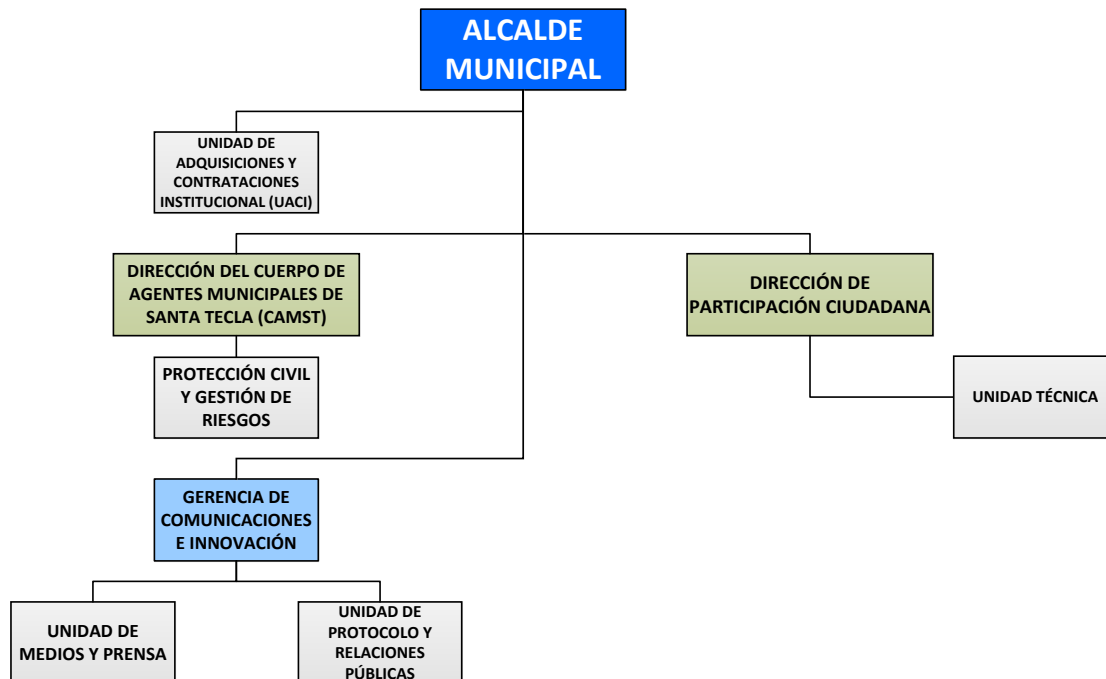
ALCALDE MUNICIPAL

UNIDAD DE ADQUISICIONES Y CONTRATACIONES INSTITUCIONAL (UACI)

DIRECCIÓN DEL CUERPO DE AGENTES MUNICIPALES DE SANTA TECLA (CAMST)

PROTECCIÓN CIVIL Y GESTIÓN DE RIESGOS

DIRECCIÓN DE PARTICIPACIÓN CIUDADANA

UNIDAD TÉCNICA

GERENCIA DE COMUNICACIONES E INNOVACIÓN

UNIDAD DE MEDIOS Y PRENSA

UNIDAD DE PROTOCOLO Y RELACIONES PÚBLICAS